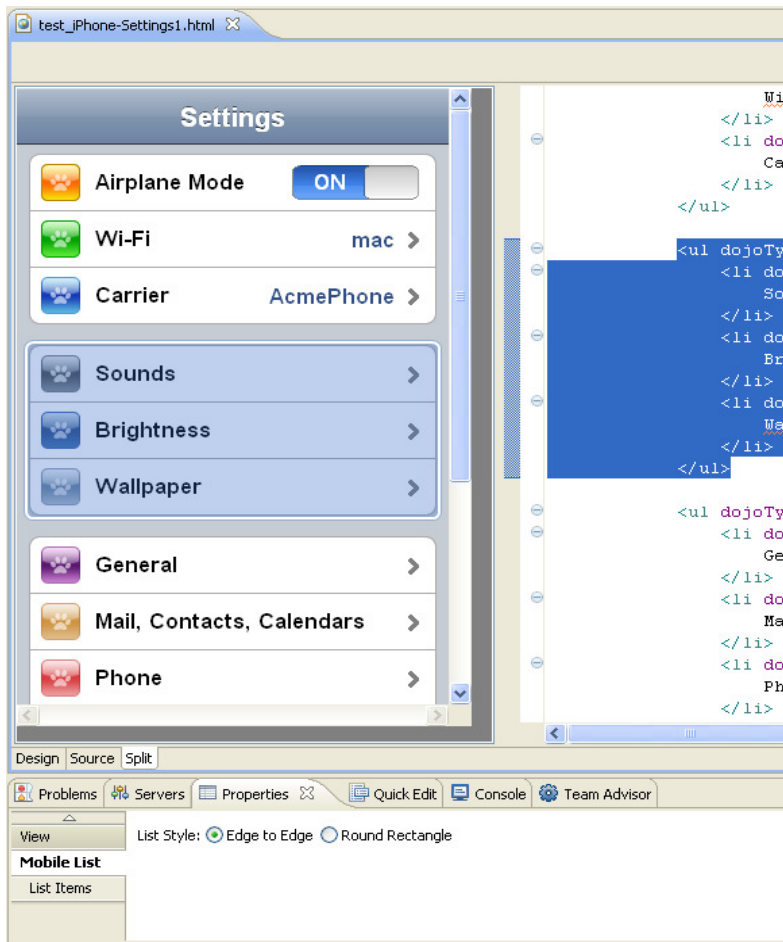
test_iPhone-Settings1.html

Settings

Airplane Mode ON

Wi-Fi mac

Carrier AcmePhone

Sounds

Brightness

Wallpaper

General

Mail, Contacts, Calendars

Phone

Wi
</li>
<li do
Ca
</li>
</ul>

<ul dojoTy
<li do
So
</li>
<li do
Br
</li>
<li do
Wa
</li>
</ul>

<ul dojoTy
<li do
Ge
</li>
<li do
Ma
</li>
<li do
Ph
</li>

Design Source Split

Problems Servers Properties Quick Edit Console Team Advisor

View
Mobile List
List Items

List Style: Edge to Edge Round Rectangle